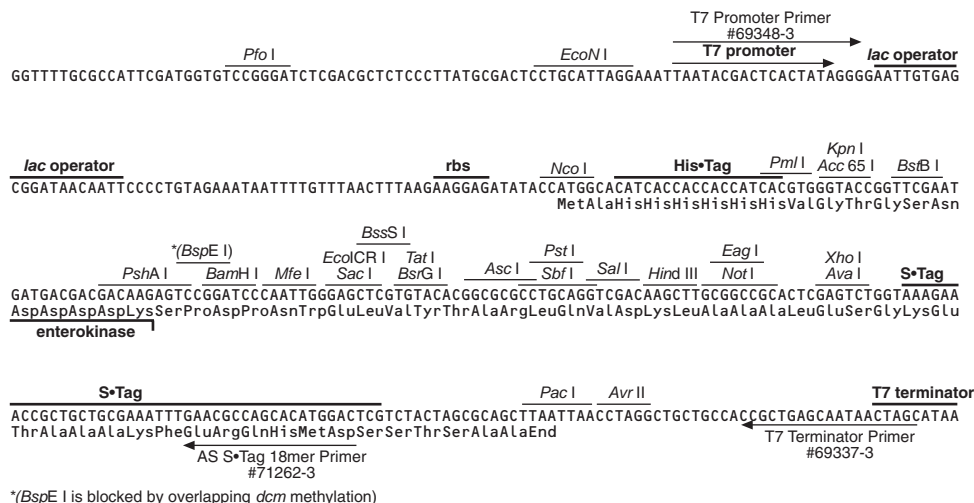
T7 Promoter Primer
#69348-3

Pfo I  EcoN I  T7 promoter  lac operator

GGTTTTGCGCCATTCGATGGTGTCCGGGATCTCGACGCTCTCCCTTATGCGACTCCTGCATTAGGAAATTAATACGACTCACTATAGGGGAATTGTGAG

lac operator  rbs  Nco I  His•Tag  Pml I  Kpn I  Acc 65 I  BstB I

CGGATAACAATTCCCCTGTAGAAATAATTTTGTTTAACTTTAAGAAGGAGATATACCATGGCACATCACCACCACCATCACGTGGGTACCGGTTCGAAT
MetAlaHisHisHisHisHisHisValGlyThrGlySerAsn

BssS I
*(BspE I)  EcoICR I  Tat I  Pst I  Eag I  Xho I
PshA I  BamH I  Mfe I  Sac I  BsrG I  Asc I  Sbf I  Sal I  Hind III  Not I  Ava I  S•Tag

GATGACGACGACAAGAGTCCGGATCCCAATTGGGAGCTCGTGTACACGGCGCGCCTGCAGGTCGACAAGCTTGCGGCCGCACTCGAGTCTGGTAAAGAA
AspAspAspAspLysSerProAspProAsnTrpGluLeuValTyrThrAlaArgLeuGlnValAspLysLeuAlaAlaAlaLeuGluSerGlyLysGlu
enterokinase

S•Tag  Pac I  Avr II  T7 terminator

ACCGCTGCTGCGAAATTTGAACGCCAGCACATGGACTCGTCTACTAGCGCAGCTTAATTAACCTAGGCTGCTGCCACCGCTGAGCAATAACTAGCATAA
ThrAlaAlaAlaLysPheGluArgGlnHisMetAspSerSerThrSerAlaAlaEnd

AS S•Tag 18mer Primer
#71262-3

T7 Terminator Primer
#69337-3

*(BspE I is blocked by overlapping dcm methylation)